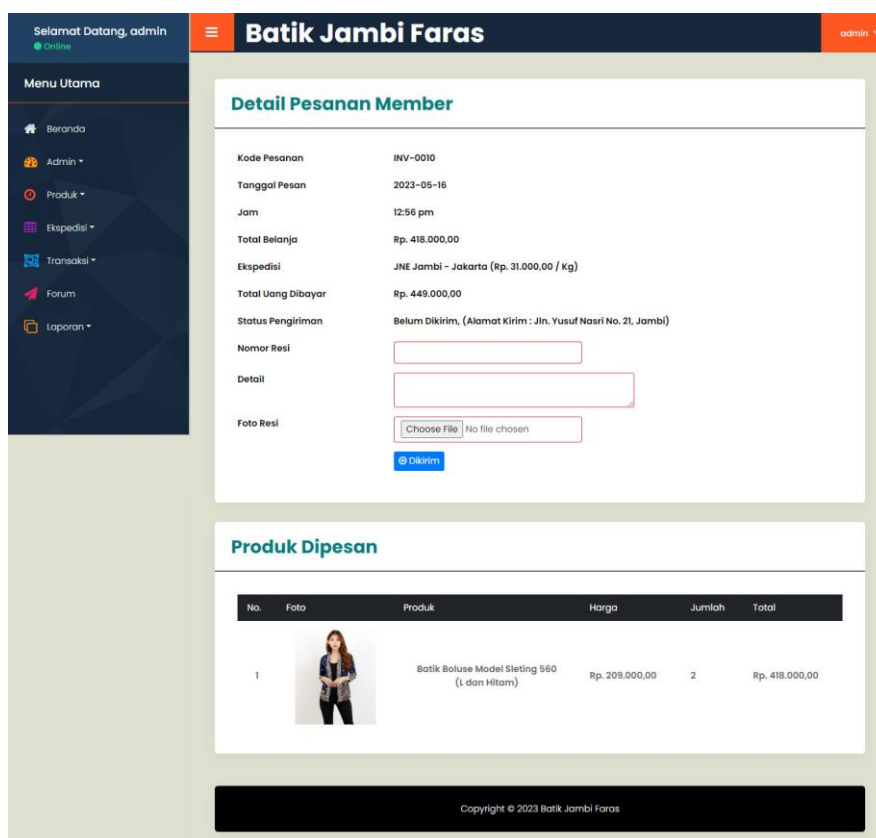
Selamat Datang, admin
Online

Menu Utama

Beranda
Admin ▾
Produk ▾
Ekspedisi ▾
Transaksi ▾
Forum
Laporan ▾

≡ Batik Jambi Faras

admin

Detail Pesanan Member

| | |
|---|---|
| Kode Pesanan | INV-0010 |
| Tanggal Pesan | 2023-05-16 |
| Jam | 12:56 pm |
| Total Belanja | Rp. 418.000,00 |
| Ekspedisi | JNE Jambi - Jakarta (Rp. 31.000,00 / Kg) |
| Total Uang Dibayar | Rp. 449.000,00 |
| Status Pengiriman | Belum Dikirim, (Alamat Kirim : Jln. Yusuf Nasri No. 21, Jambi) |
| Nomor Resi | |
| Detail | |
| Foto Resi | Choose File No file chosen |

Dikirim

Produk Dipesan

| No. | Foto | Produk | Harga | Jumlah | Total |
|---|---|---|---|---|---|
| 1 | | Batik Boluse Model Sleting 560 (L dan Hitam) | Rp. 209.000,00 | 2 | Rp. 418.000,00 |

Copyright © 2023 Batik Jambi Faras